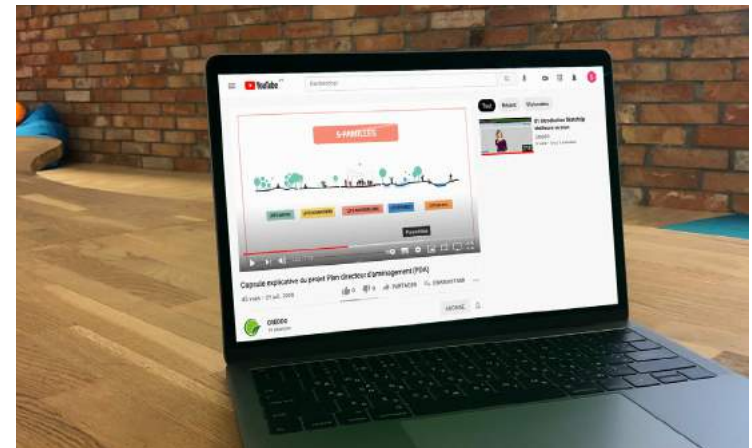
YouTube

Rechercher

Tout

Récents

5 FAMILLES

Plein écran

Capsule explicative du projet Plan directeur d'aménagement (PDA)

45 vues · 21 juil. 2020

PARTAGER

ENREGISTRER

OBEDD

S'ABONNER

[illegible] Introduction Sketchup

Meilleure version